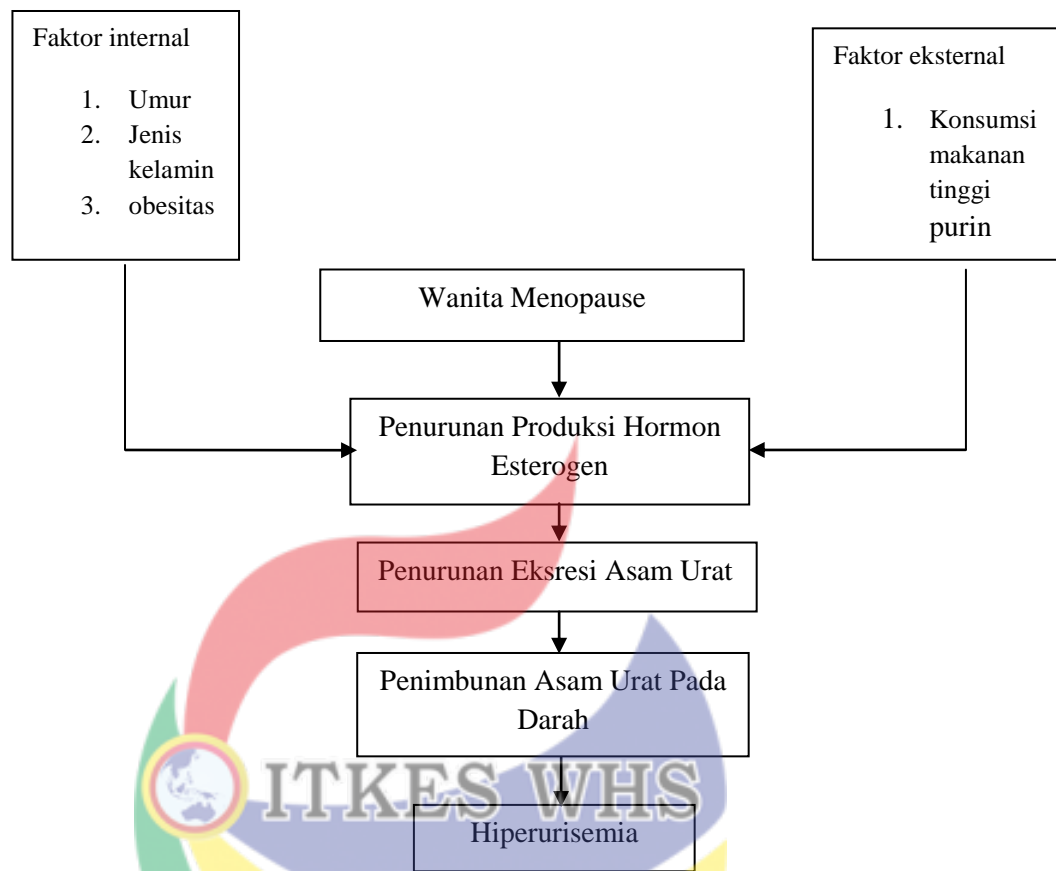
Faktor internal

1. Umur
2. Jenis kelamin
3. obesitas

Faktor eksternal

1. Konsumsi makanan tinggi purin

Wanita Menopause

Penurunan Produksi Hormon Esterogen

Penurunan Eksresi Asam Urat

Penimbunan Asam Urat Pada Darah

ITKES WHS

Hiperurisemia